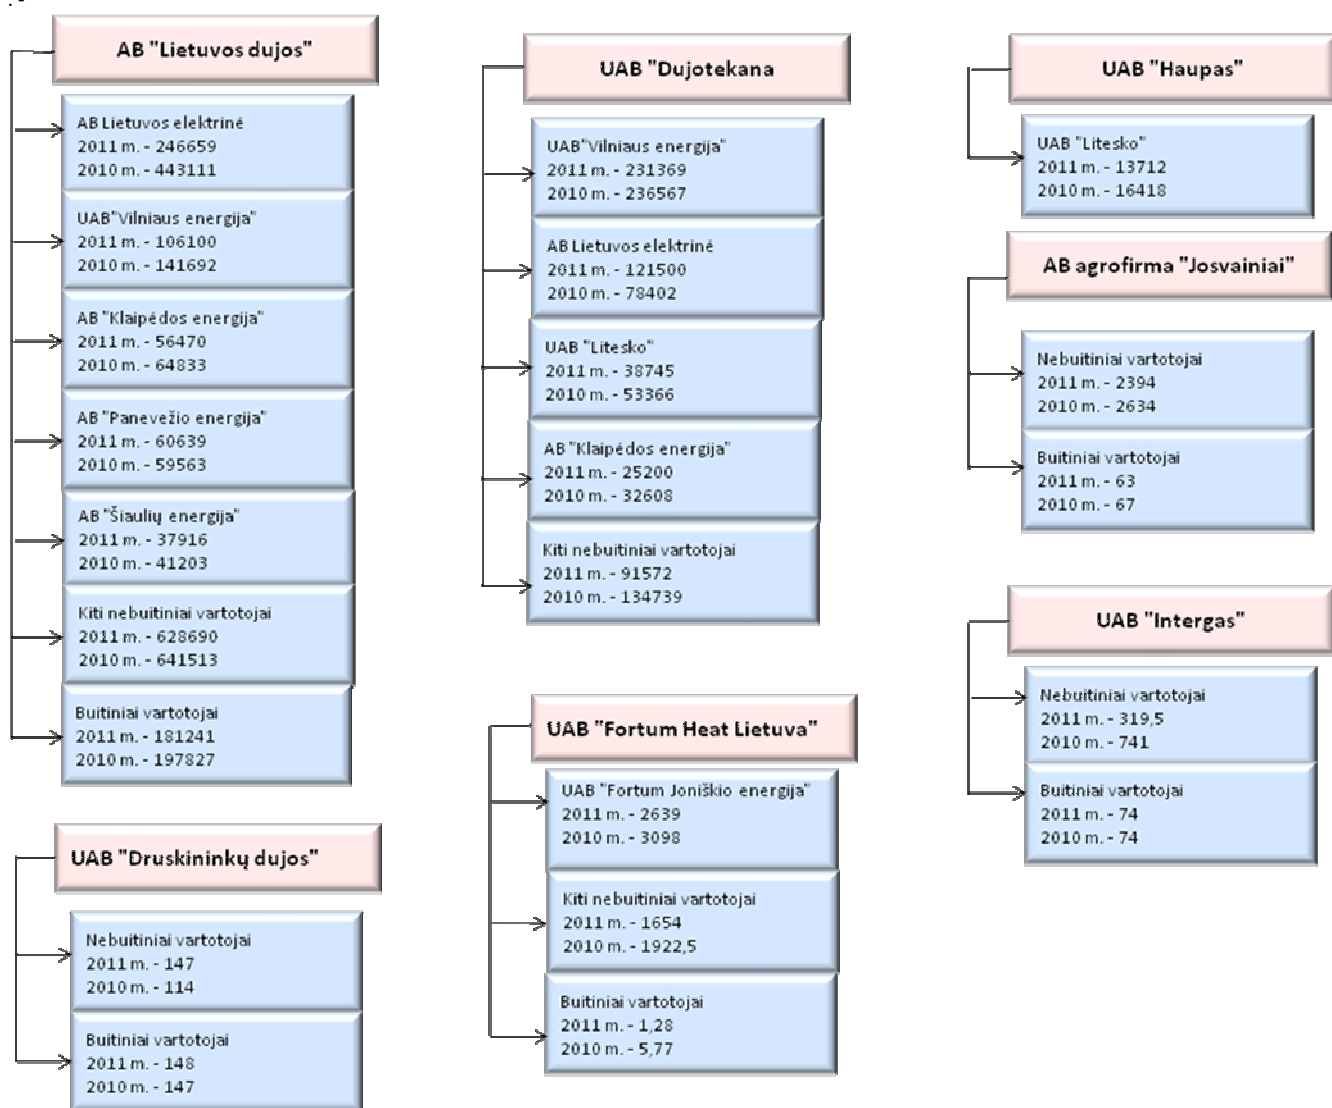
AB "Lietuvos dujos"

AB Lietuvos elektrinė
2011 m. - 246659
2010 m. - 443111

UAB"Vilniaus energija"
2011 m. - 106100
2010 m. - 141692

AB "Klaipėdos energija"
2011 m. - 56470
2010 m. - 64833

AB "Panevežio energija"
2011 m. - 60639
2010 m. - 59563

AB "Šiaulių energija"
2011 m. - 37916
2010 m. - 41203

Kiti nebuitiniai vartotojai
2011 m. - 628690
2010 m. - 641513

Buitiniai vartotojai
2011 m. - 181241
2010 m. - 197827

UAB "Druskininkų dujos"

Nebuitiniai vartotojai
2011 m. - 147
2010 m. - 114

Buitiniai vartotojai
2011 m. - 148
2010 m. - 147

UAB "Dujotekana

UAB"Vilniaus energija"
2011 m. - 231369
2010 m. - 236567

AB Lietuvos elektrinė
2011 m. - 121500
2010 m. - 78402

UAB "Litesko"
2011 m. - 38745
2010 m. - 53366

AB "Klaipėdos energija"
2011 m. - 25200
2010 m. - 32608

Kiti nebuitiniai vartotojai
2011 m. - 91572
2010 m. - 134739

UAB "Fortum Heat Lietuva"

UAB "Fortum Joniškio energija"
2011 m. - 2639
2010 m. - 3098

Kiti nebuitiniai vartotojai
2011 m. - 1654
2010 m. - 1922,5

Buitiniai vartotojai
2011 m. - 1,28
2010 m. - 5,77

UAB "Haupas"

UAB "Litesko"
2011 m. - 13712
2010 m. - 16418

AB agrofirma "Josvainiai"

Nebuitiniai vartotojai
2011 m. - 2394
2010 m. - 2634

Buitiniai vartotojai
2011 m. - 63
2010 m. - 67

UAB "Intergas"

Nebuitiniai vartotojai
2011 m. - 319,5
2010 m. - 741

Buitiniai vartotojai
2011 m. - 74
2010 m. - 74